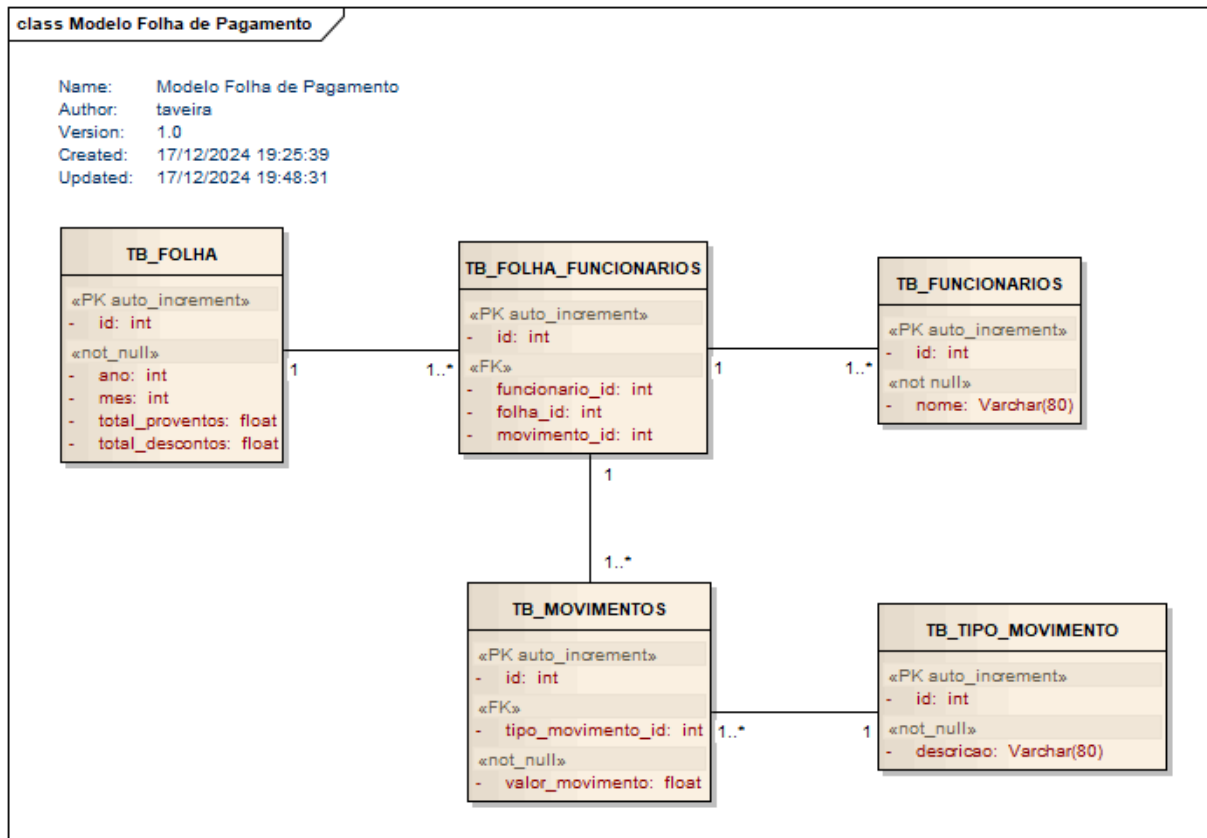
class Modelo Folha de Pagamento

Name: Modelo Folha de Pagamento
Author: taveira
Version: 1.0
Created: 17/12/2024 19:25:39
Updated: 17/12/2024 19:48:31

TB_FOLHA

«PK auto_increment»
- id: int
«not_null»
- ano: int
- mes: int
- total_proventos: float
- total_descontos: float

1

1..*

TB_FOLHA_FUNCIONARIOS

«PK auto_increment»
- id: int
«FK»
- funcionario_id: int
- folha_id: int
- movimento_id: int

1

1..*

TB_FUNCIONARIOS

«PK auto_increment»
- id: int
«not null»
- nome: Varchar(80)

1

1..*

TB_MOVIMENTOS

«PK auto_increment»
- id: int
«FK»
- tipo_movimento_id: int
«not_null»
- valor_movimento: float

1..*

1

TB_TIPO_MOVIMENTO

«PK auto_increment»
- id: int
«not_null»
- descricao: Varchar(80)